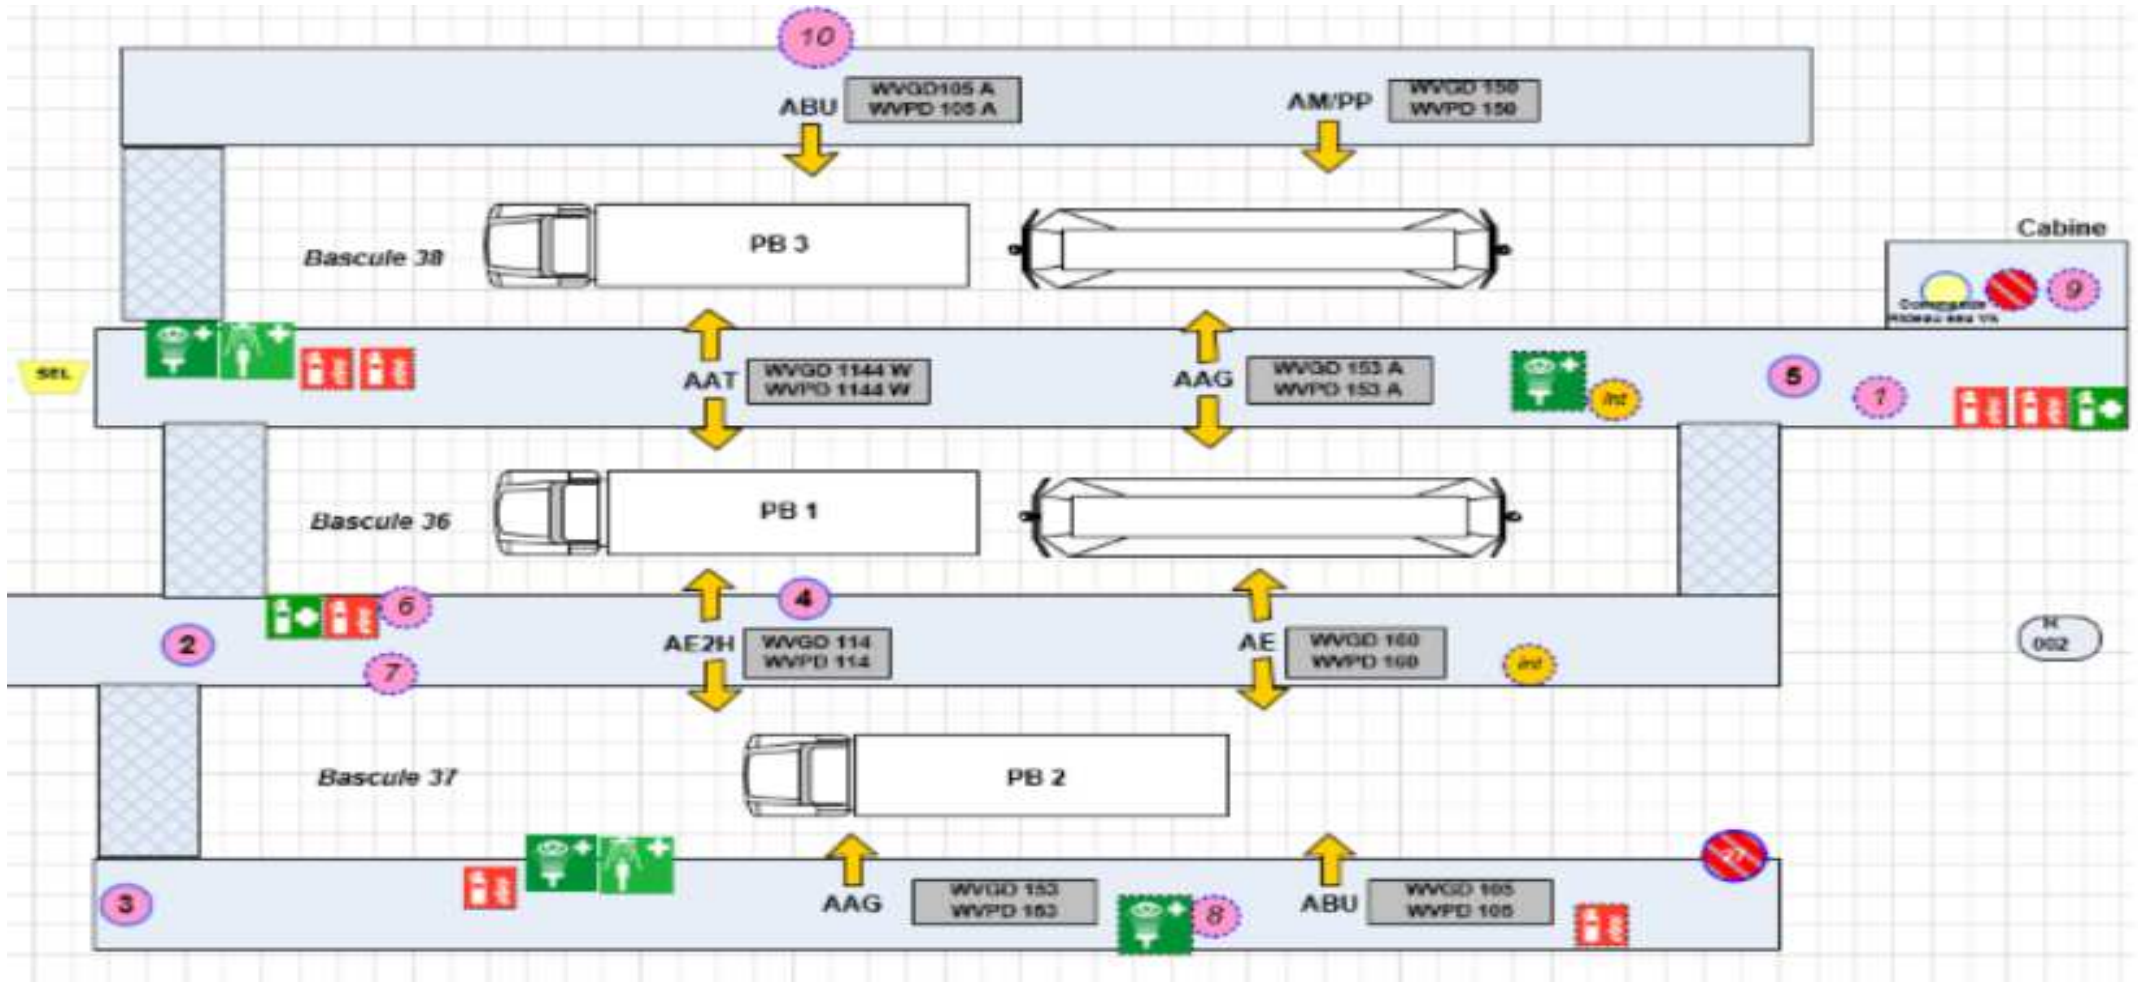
10

ABU WVGD105 A WVPD 105 A

AM/PP WVGD 150 WVPD 150

Cabine

Bascule 38

PB 3

Commande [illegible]

9

SEL

AAT WVGD 1144 W WVPD 1144 W

AAG WVGD 153 A WVPD 153 A

Int

5

1

Bascule 36

PB 1

6

4

2

AE2H WVGD 114 WVPD 114

AE WVGD 160 WVPD 160

Int

R 002

7

Bascule 37

PB 2

3

AAG WVGD 153 WVPD 153

8

ABU WVGD 105 WVPD 105